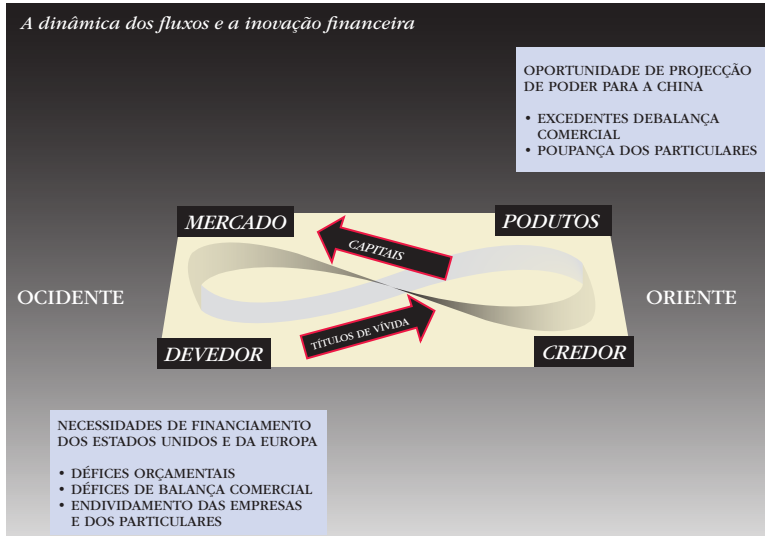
A dinâmica dos fluxos e a inovação financeira

OPORTUNIDADE DE PROJECÇÃO DE PODER PARA A CHINA

• EXCEDENTES DEBALANÇA COMERCIAL
• POUPANÇA DOS PARTICULARES

MERCADO

PODUTOS

CAPITAIS

OCIDENTE

ORIENTE

TÍTULOS DE VÍVIDA

DEVEDOR

CREDOR

NECESSIDADES DE FINANCIAMENTO DOS ESTADOS UNIDOS E DA EUROPA

• DÉFICES ORÇAMENTAIS
• DÉFICES DE BALANÇA COMERCIAL
• ENDIVIDAMENTO DAS EMPRESAS E DOS PARTICULARES